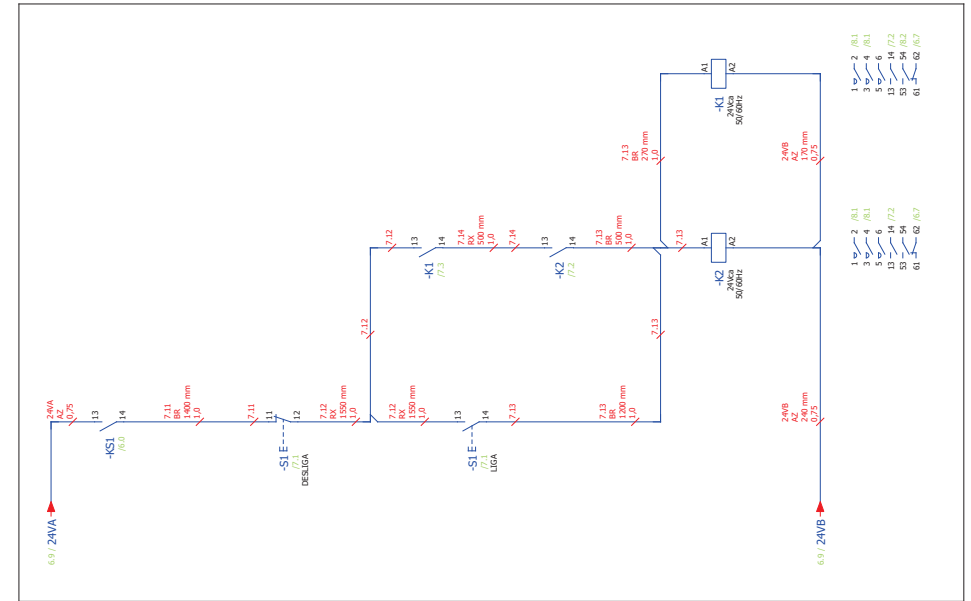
6.9 / 24VA

24VA
AZ
0,75

13
14
-KS1
/6.0

7.11
BR
1400 mm
1,0

7.11

11
12
-S1 E
/7.1
DESLIGA

7.12
RX
1550 mm
1,0

7.12

7.12
RX
1550 mm
1,0

13
14
-S1 E
/7.1
LIGA

7.13

7.13
BR
1200 mm
1,0

7.13

7.12

13
14
-K1
/7.3

7.14
RX
500 mm
1,0

7.14

13
14
-K2
/7.2

7.13
BR
500 mm
1,0

7.13

7.13
BR
270 mm
1,0

A1
A2
-K1
24Vca
50/60Hz

24VB
AZ
170 mm
0,75

A1
A2
-K2
24Vca
50/60Hz

24VB
AZ
240 mm
0,75

6.9 / 24VB

1 2 /8.1
3 4 /8.1
5 6
13 14 /7.2
53 54 /8.2
61 62 /6.7

1 2 /8.1
3 4 /8.1
5 6
13 14 /7.2
53 54
61 62 /6.7